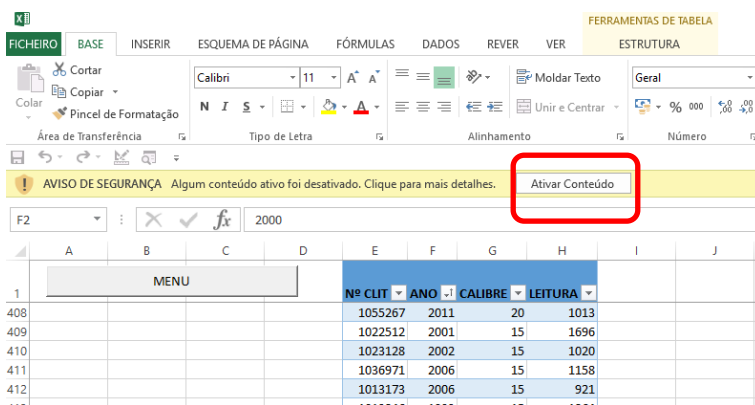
FERRAMENTAS DE TABELA

FICHEIRO BASE INSERIR ESQUEMA DE PÁGINA FÓRMULAS DADOS REVER VER ESTRUTURA

Colar
Cortar
Copiar
Pincel de Formatação
Área de Transferência

Calibri 11 A A
N I S
Tipo de Letra

Moldar Texto
Unir e Centrar
Alinhamento

Geral
% 000
Número

AVISO DE SEGURANÇA Algum conteúdo ativo foi desativado. Clique para mais detalhes. Ativar Conteúdo

F2 $f_x$ 2000

| | A | B | C | D | E | F | G | H | I | J |
|---|---|---|---|---|---|---|---|---|---|---|
| 1 | | MENU | | | Nº CLIT | ANO | CALIBRE | LEITURA | | |
| 408 | | | | | 1055267 | 2011 | 20 | 1013 | | |
| 409 | | | | | 1022512 | 2001 | 15 | 1696 | | |
| 410 | | | | | 1023128 | 2002 | 15 | 1020 | | |
| 411 | | | | | 1036971 | 2006 | 15 | 1158 | | |
| 412 | | | | | 1013173 | 2006 | 15 | 921 | | |